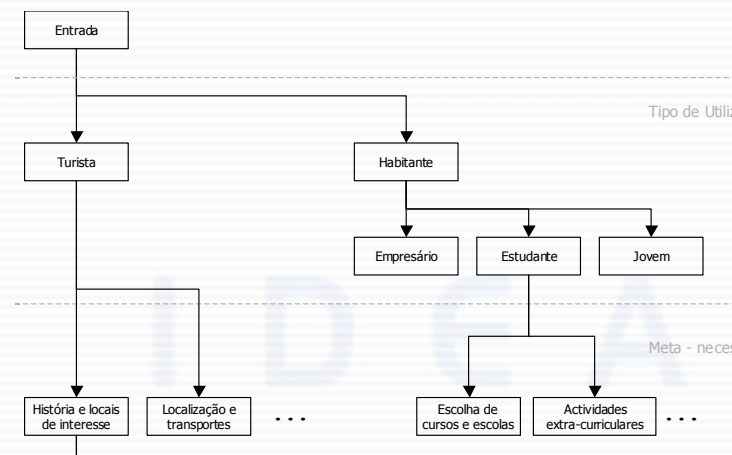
Entrada

Tipo de Utiliz

Turista

Habitante

Empresário

Estudante

Jovem

IDEA

Meta - neces

História e locais de interesse

Localização e transportes

. . .

Escolha de cursos e escolas

Actividades extra-curriculares

. . .